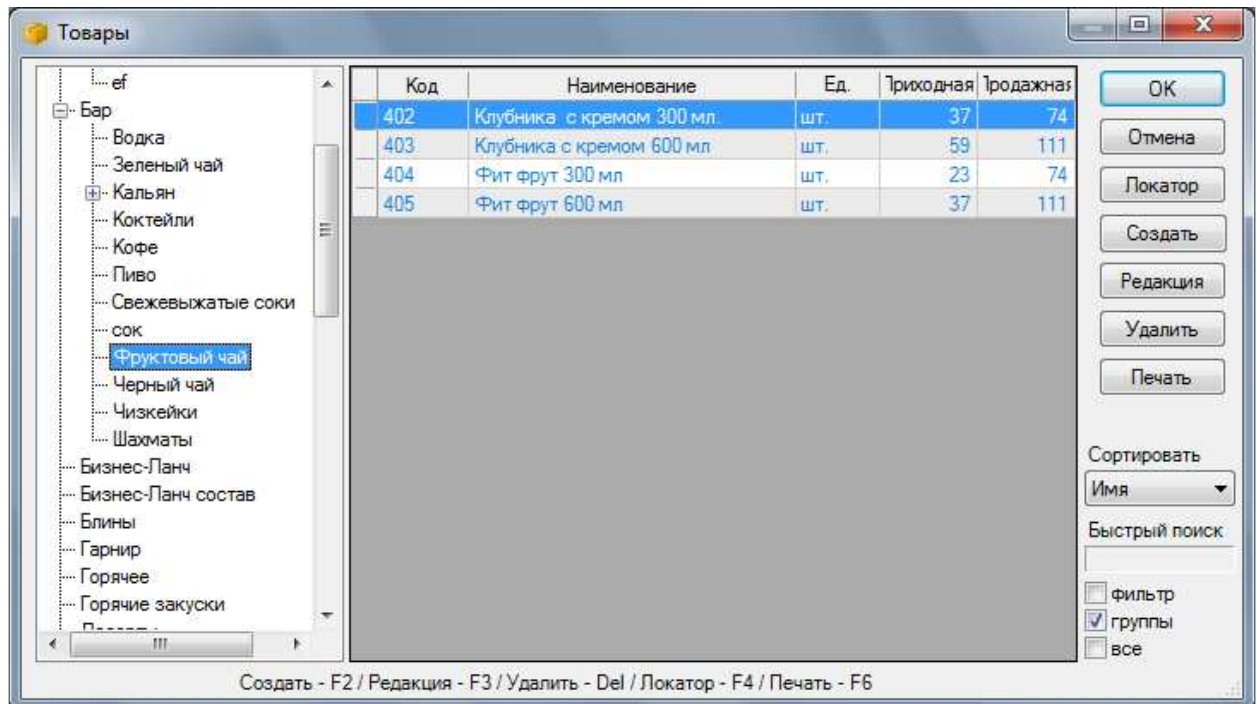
Товары

ef
Бар
Водка
Зеленый чай
Кальян
Коктейли
Кофе
Пиво
Свежевыжатые соки
сок
Фруктовый чай
Черный чай
Чизкейки
Шахматы
Бизнес-Ланч
Бизнес-Ланч состав
Блины
Гарнир
Горячее
Горячие закуски
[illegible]

| Код | Наименование | Ед. | Приходная | Продажная |
|---|---|---|---|---|
| 402 | Клубника с кремом 300 мл. | шт. | 37 | 74 |
| 403 | Клубника с кремом 600 мл | шт. | 59 | 111 |
| 404 | Фит фрут 300 мл | шт. | 23 | 74 |
| 405 | Фит фрут 600 мл | шт. | 37 | 111 |

OK
Отмена
Локатор
Создать
Редакция
Удалить
Печать
Сортировать
Имя
Быстрый поиск
фильтр
группы
все

Создать - F2 / Редакция - F3 / Удалить - Del / Локатор - F4 / Печать - F6